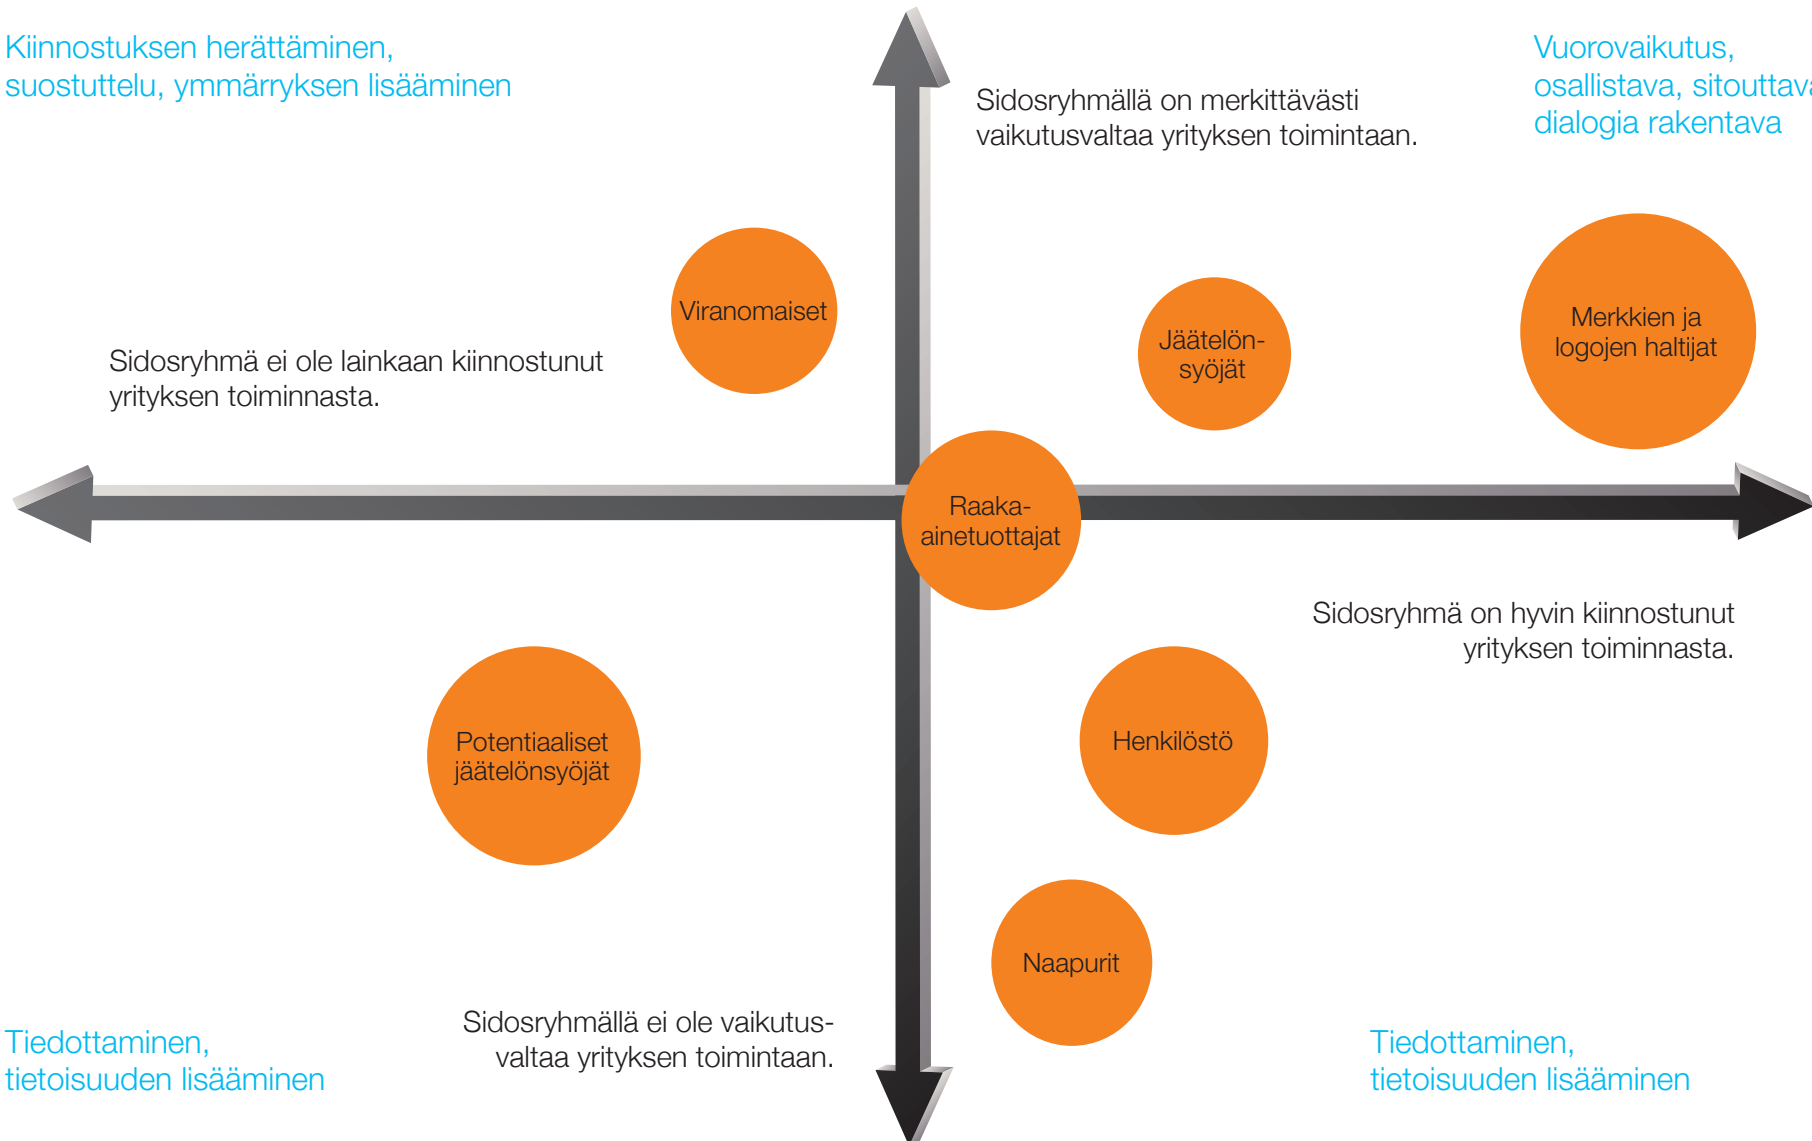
Kiinnostuksen herättäminen, suostuttelu, ymmärryksen lisääminen

Vuorovaikutus, osallistava, sitouttava, dialogia rakentava

Sidosryhmällä on merkittävästi vaikutusvaltaa yrityksen toimintaan.

Viranomaiset

Jäätelön-syöjät

Merkkien ja logojen haltijat

Sidosryhmä ei ole lainkaan kiinnostunut yrityksen toiminnasta.

Raaka-ainetuottajat

Sidosryhmä on hyvin kiinnostunut yrityksen toiminnasta.

Potentiaaliset jäätelönsyöjät

Henkilöstö

Naapurit

Tiedottaminen, tietoisuuden lisääminen

Sidosryhmällä ei ole vaikutusvaltaa yrityksen toimintaan.

Tiedottaminen, tietoisuuden lisääminen